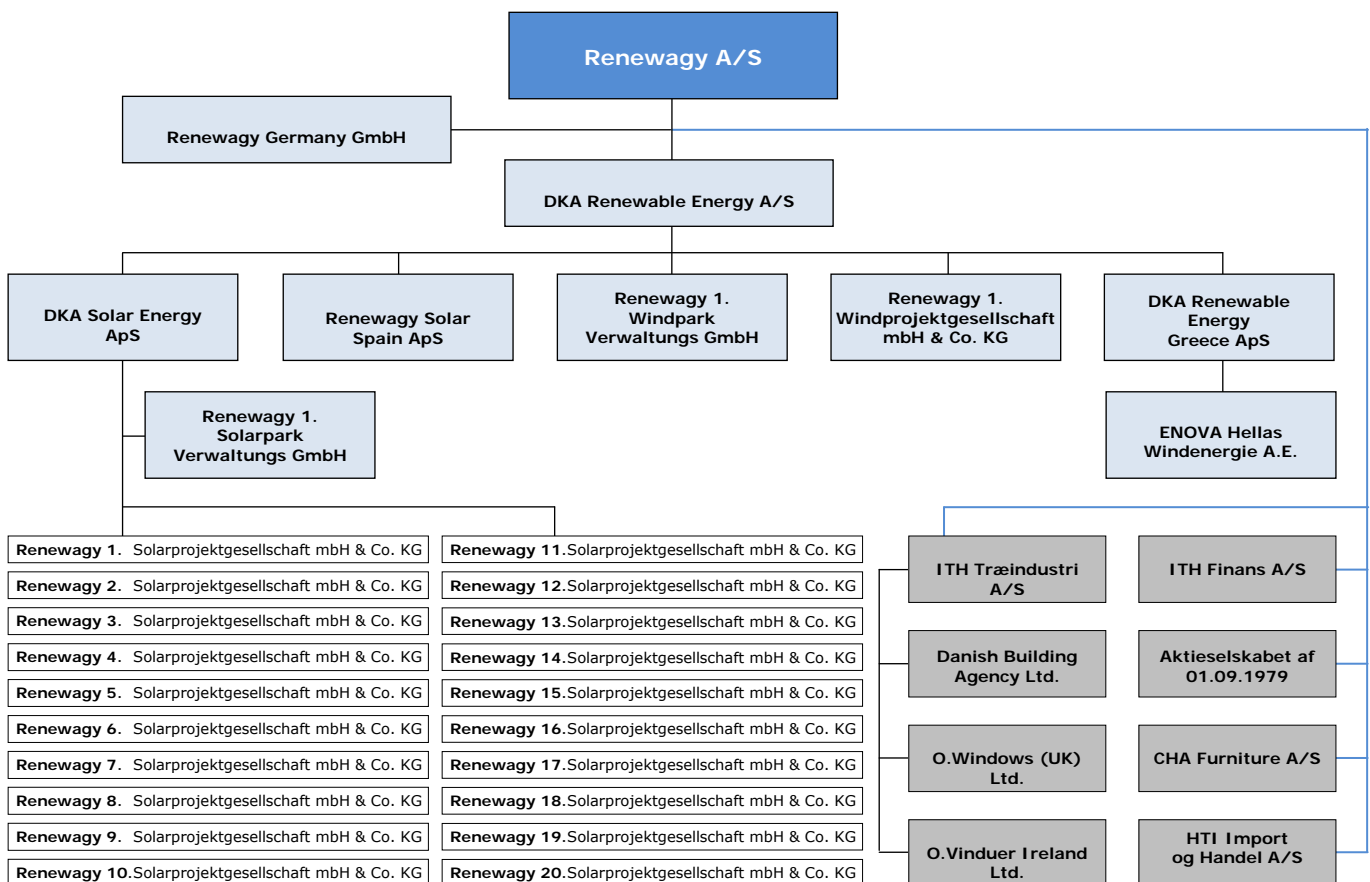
Renewagy A/S

Renewagy Germany GmbH

DKA Renewable Energy A/S

DKA Solar Energy ApS

Renewagy Solar Spain ApS

Renewagy 1. Windpark Verwaltungs GmbH

Renewagy 1. Windprojektgesellschaft mbH & Co. KG

DKA Renewable Energy Greece ApS

Renewagy 1. Solarpark Verwaltungs GmbH

ENOVA Hellas Windenergie A.E.

Renewagy 1. Solarprojektgesellschaft mbH & Co. KG
Renewagy 2. Solarprojektgesellschaft mbH & Co. KG
Renewagy 3. Solarprojektgesellschaft mbH & Co. KG
Renewagy 4. Solarprojektgesellschaft mbH & Co. KG
Renewagy 5. Solarprojektgesellschaft mbH & Co. KG
Renewagy 6. Solarprojektgesellschaft mbH & Co. KG
Renewagy 7. Solarprojektgesellschaft mbH & Co. KG
Renewagy 8. Solarprojektgesellschaft mbH & Co. KG
Renewagy 9. Solarprojektgesellschaft mbH & Co. KG
Renewagy 10.Solarprojektgesellschaft mbH & Co. KG

Renewagy 11.Solarprojektgesellschaft mbH & Co. KG
Renewagy 12.Solarprojektgesellschaft mbH & Co. KG
Renewagy 13.Solarprojektgesellschaft mbH & Co. KG
Renewagy 14.Solarprojektgesellschaft mbH & Co. KG
Renewagy 15.Solarprojektgesellschaft mbH & Co. KG
Renewagy 16.Solarprojektgesellschaft mbH & Co. KG
Renewagy 17.Solarprojektgesellschaft mbH & Co. KG
Renewagy 18.Solarprojektgesellschaft mbH & Co. KG
Renewagy 19.Solarprojektgesellschaft mbH & Co. KG
Renewagy 20.Solarprojektgesellschaft mbH & Co. KG

ITH Træindustri A/S

Danish Building Agency Ltd.

O.Windows (UK) Ltd.

O.Vinduer Ireland Ltd.

ITH Finans A/S

Aktieselskabet af 01.09.1979

CHA Furniture A/S

HTI Import og Handel A/S